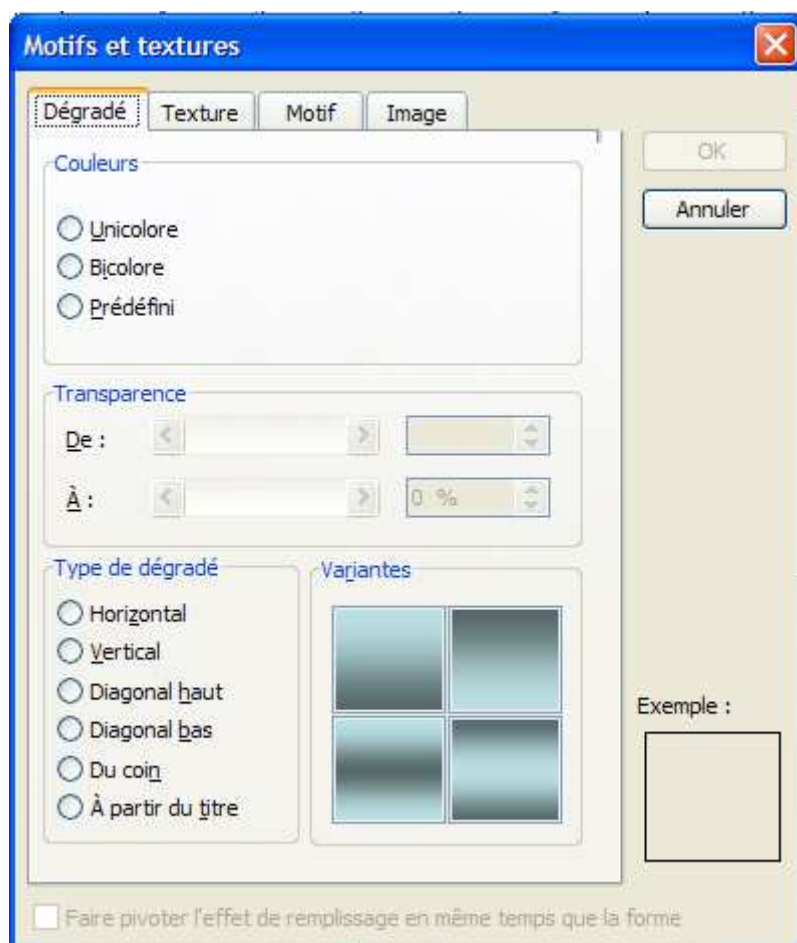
Motifs et textures

Dégradé | Texture | Motif | Image

OK

Annuler

Couleurs

Unicolore
Bicolore
Prédéfini

Transparence

De :

À :

0 %

Type de dégradé

Horizontal
Vertical
Diagonal haut
Diagonal bas
Du coin
À partir du titre

Variantes

Exemple :

Faire pivoter l'effet de remplissage en même temps que la forme